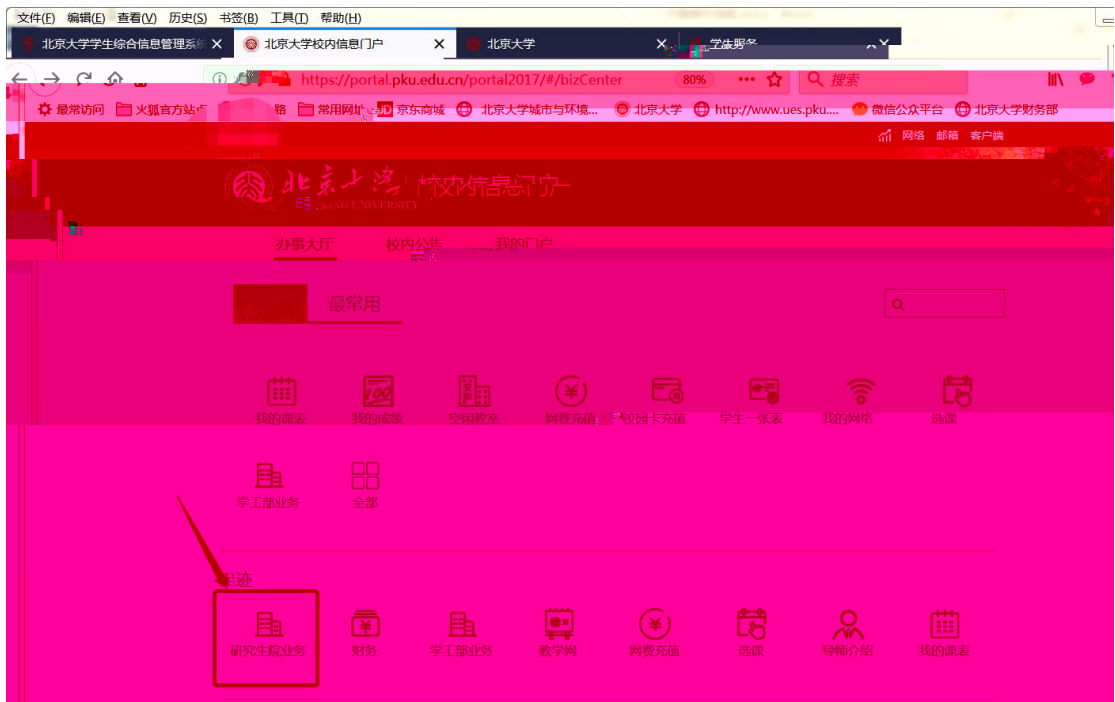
文件(F) 编辑(E) 查看(V) 历史(S) 书签(B) 工具(T) 帮助(H)

北京大学学生综合信息管理系统 × 北京大学校内信息门户 × 北京大学 × 学生服务 ×

https://portal.pku.edu.cn/portal2017/#/bizCenter 80% ••• 搜索

最常访问 火狐官方站点 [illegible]路 常用网址 京东商城 北京大学城市与环境... 北京大学 http://www.ues.pku.... 微信公众平台 北京大学财务部

网络 邮箱 客户端

北京大学 PEKING UNIVERSITY 校内信息门户

办事大厅 校内公告 我的门户

最常用

我的课表 我的成绩 空闲教室 网费充值 校园卡充值 学生一张表 我的网络 选课

学工部业务 全部

足迹

研究生院业务 财务 学工部业务 教学网 网费充值 选课 导师介绍 我的课表